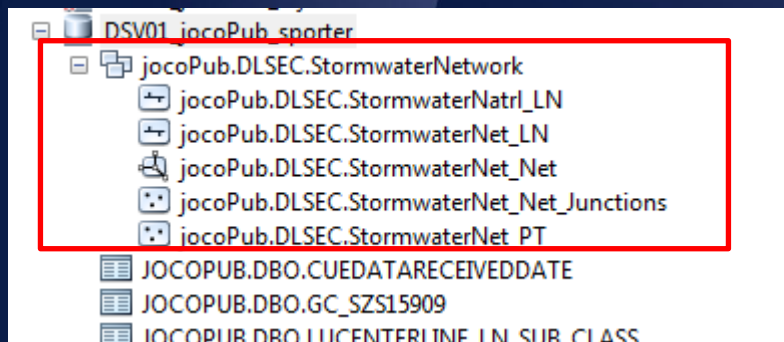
DSV01_jocoPub_sporter
jocoPub.DLSEC.StormwaterNetwork
jocoPub.DLSEC.StormwaterNatrl_LN
jocoPub.DLSEC.StormwaterNet_LN
jocoPub.DLSEC.StormwaterNet_Net
jocoPub.DLSEC.StormwaterNet_Net_Junctions
jocoPub.DLSEC.StormwaterNet_PT
JOCOPUB.DBO.CUEDATARECEIVEDDATE
JOCOPUB.DBO.GC_SZS15909
JOCOPUB.DBO.LUCENTERLINE_LN_SUB_CLASS